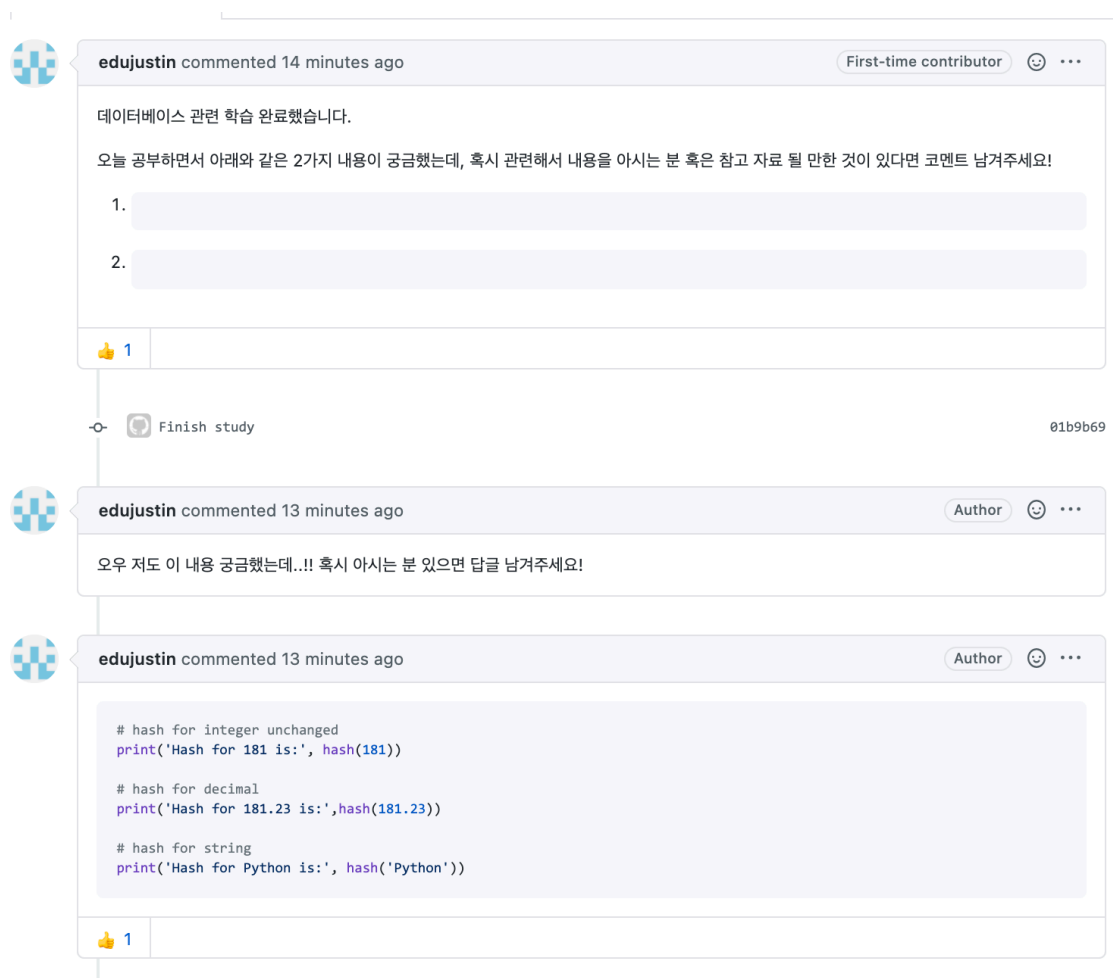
edujustin commented 14 minutes ago

First-time contributor

데이터베이스 관련 학습 완료했습니다.

오늘 공부하면서 아래와 같은 2가지 내용이 궁금했는데, 혹시 관련해서 내용을 아시는 분 혹은 참고 자료 될 만한 것이 있다면 코멘트 남겨주세요!

1.

2.

👍 1

Finish study

01b9b69

edujustin commented 13 minutes ago

Author

오우 저도 이 내용 궁금했는데..!! 혹시 아시는 분 있으면 답글 남겨주세요!

edujustin commented 13 minutes ago

Author

```
# hash for integer unchanged
print('Hash for 181 is:', hash(181))

# hash for decimal
print('Hash for 181.23 is:',hash(181.23))

# hash for string
print('Hash for Python is:', hash('Python'))
```

👍 1